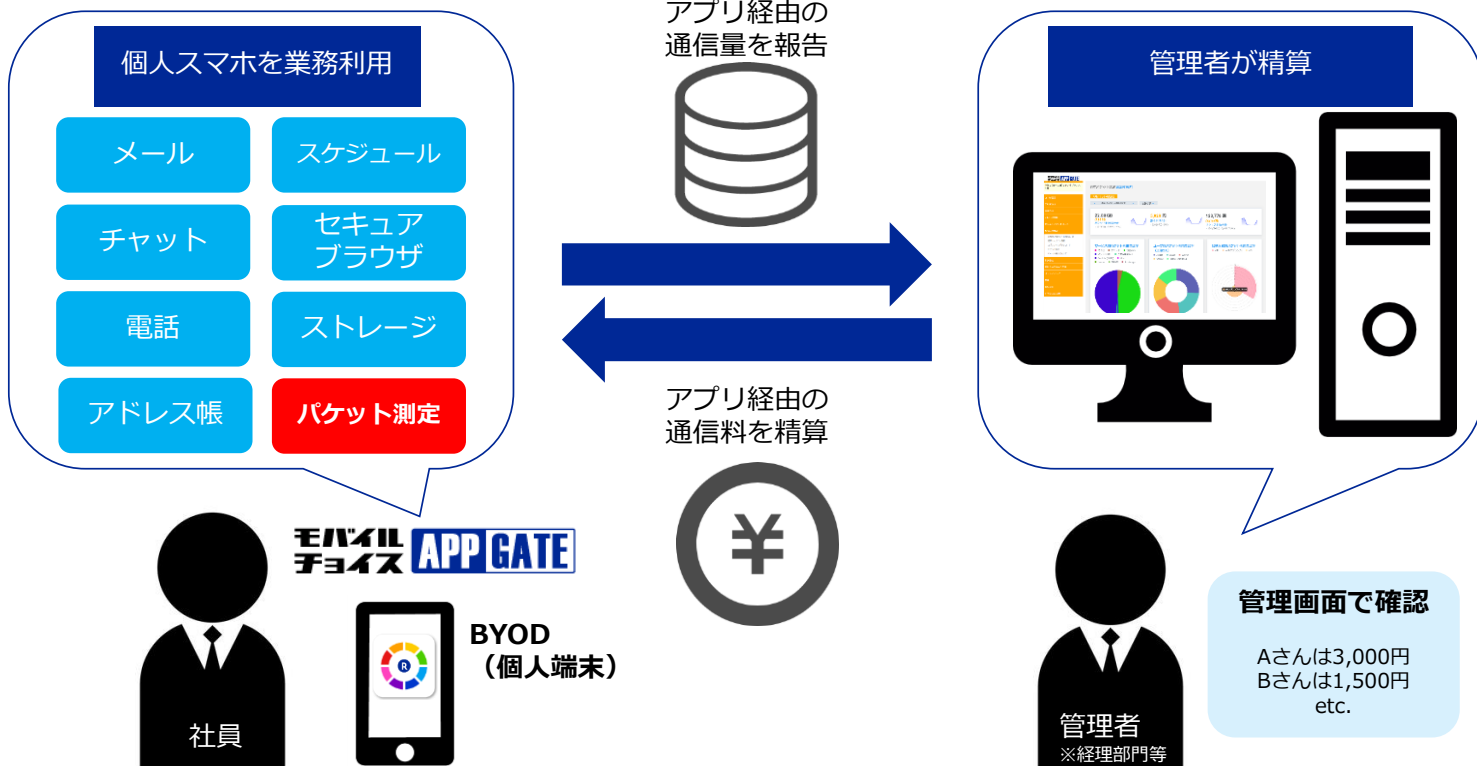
個人スマホを業務利用

メール

スケジュール

チャット

セキュア
ブラウザ

電話

ストレージ

アドレス帳

パケット測定

アプリ経由の
通信量を報告

アプリ経由の
通信料を精算

¥

管理者が精算

モバイル
チョイス APP GATE

BYOD
（個人端末）

社員

管理者
※経理部門等

管理画面で確認

Aさんは3,000円
Bさんは1,500円
etc.